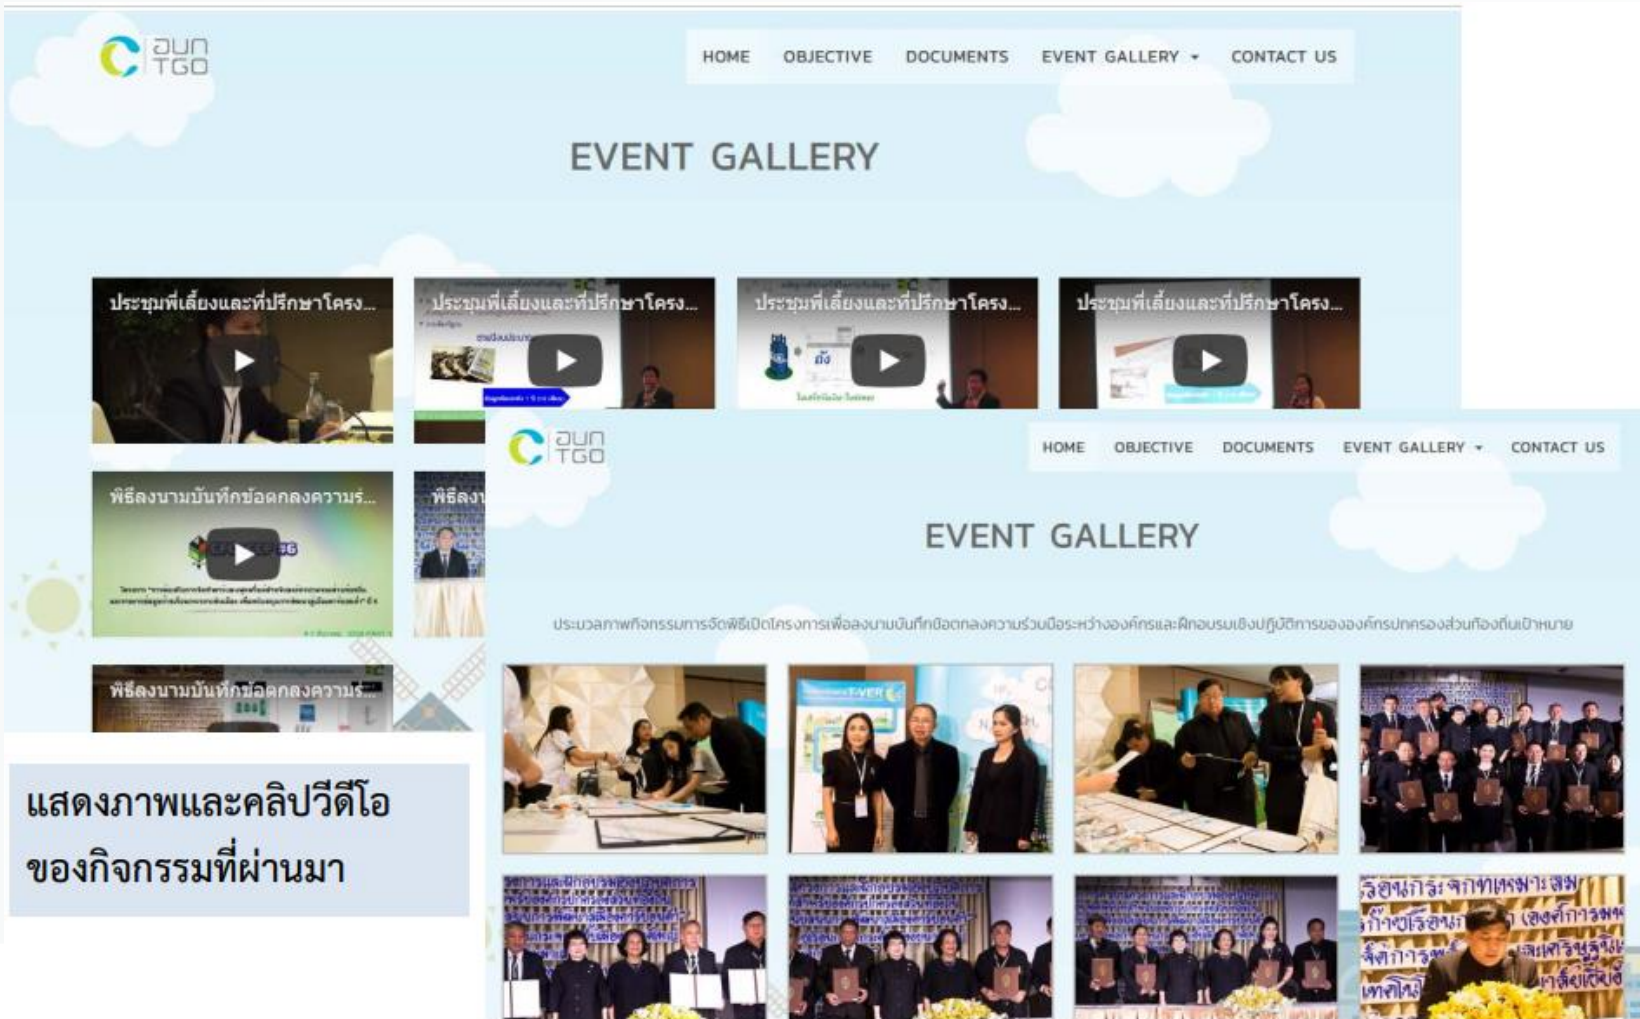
อบก TGO

HOME OBJECTIVE DOCUMENTS EVENT GALLERY CONTACT US

EVENT GALLERY

ประชุมพี่เลี้ยงและที่ปรึกษาโครง...

ประชุมพี่เลี้ยงและที่ปรึกษาโครง...

ประชุมพี่เลี้ยงและที่ปรึกษาโครง...

ประชุมพี่เลี้ยงและที่ปรึกษาโครง...

พิธีลงนามบันทึกข้อตกลงความร...

พิธีลงน

พิธีลงนามบันทึกข้อตกลงความร...

อบก TGO

HOME OBJECTIVE DOCUMENTS EVENT GALLERY CONTACT US

EVENT GALLERY

ประมวลภาพกิจกรรมการจัดพิธีเปิดโครงการเพื่อลงนามบันทึกข้อตกลงความร่วมมือระหว่างองค์กรและฝึกอบรมเชิงปฏิบัติการขององค์กรปกครองส่วนท้องถิ่นเป้าหมาย

แสดงภาพและคลิปวีดีโอ
ของกิจกรรมที่ผ่านมา